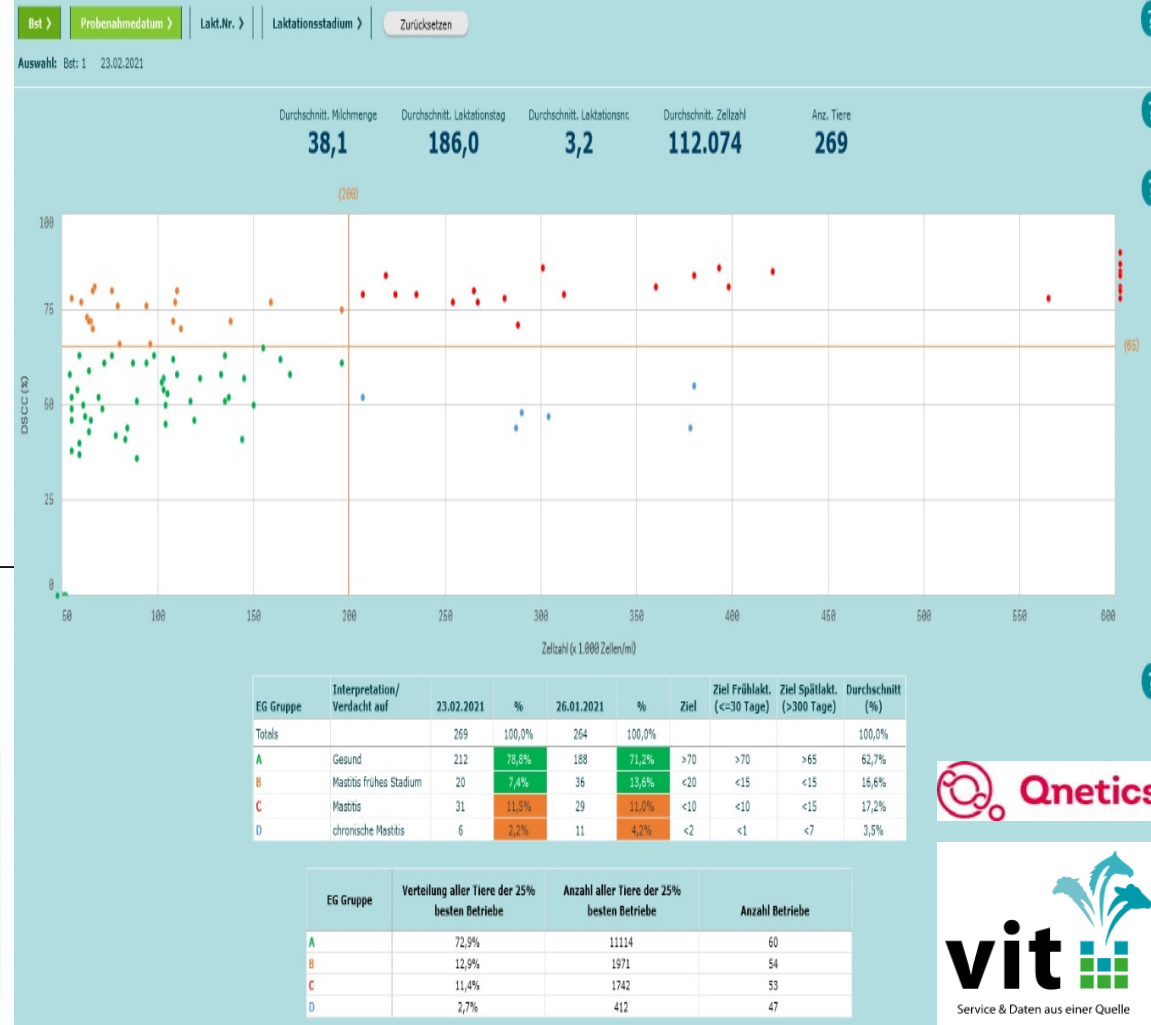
Bst 〉 Probenahmedatum 〉 Lakt.Nr. 〉 Laktationsstadium 〉 Zurücksetzen

Auswahl: Bst: 1 23.02.2021

Durchschnitt. Milchmenge 38,1
Durchschnitt. Laktationstag 186,0
Durchschnitt. Laktationsnr. 3,2
Durchschnitt. Zellzahl 112.074
Anz. Tiere 269

(200)
(65)
DSCC (%)
100
75
50
25
0
50 100 150 200 250 300 350 400 450 500 550 600
Zellzahl (x 1.000 Zellen/ml)

| EG Gruppe | Interpretation/ Verdacht auf | 23.02.2021 | % | 26.01.2021 | % | Ziel | Ziel Frühlakt. (<=30 Tage) | Ziel Spätlakt. (>300 Tage) | Durchschnitt (%) |
|---|---|---|---|---|---|---|---|---|---|
| Totals | | 269 | 100,0% | 264 | 100,0% | | | | 100,0% |
| A | Gesund | 212 | 78,8% | 188 | 71,2% | >70 | >70 | >65 | 62,7% |
| B | Mastitis frühes Stadium | 20 | 7,4% | 36 | 13,6% | <20 | <15 | <15 | 16,6% |
| C | Mastitis | 31 | 11,5% | 29 | 11,0% | <10 | <10 | <15 | 17,2% |
| D | chronische Mastitis | 6 | 2,2% | 11 | 4,2% | <2 | <1 | <7 | 3,5% |

| EG Gruppe | Verteilung aller Tiere der 25% besten Betriebe | Anzahl aller Tiere der 25% besten Betriebe | Anzahl Betriebe |
|---|---|---|---|
| A | 72,9% | 11114 | 60 |
| B | 12,9% | 1971 | 54 |
| C | 11,4% | 1742 | 53 |
| D | 2,7% | 412 | 47 |

Qnetics
vit
Service & Daten aus einer Quelle